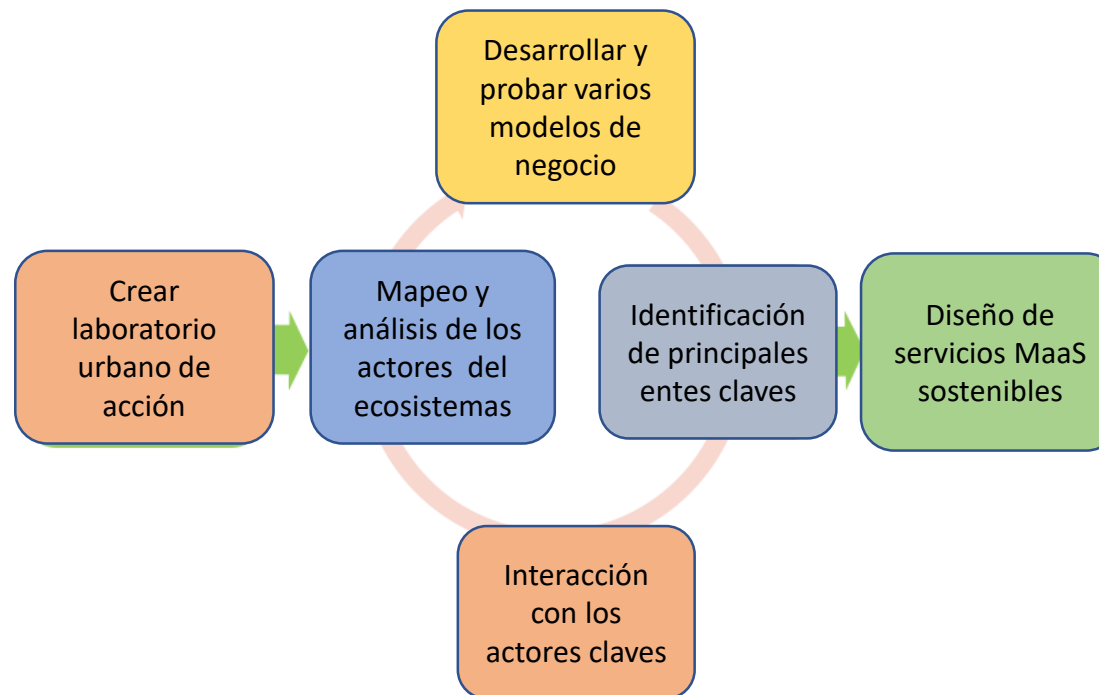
Desarrollar y probar varios modelos de negocio

Crear laboratorio urbano de acción

Mapeo y análisis de los actores del ecosistemas

Identificación de principales entes claves

Diseño de servicios MaaS sostenibles

Interacción con los actores claves